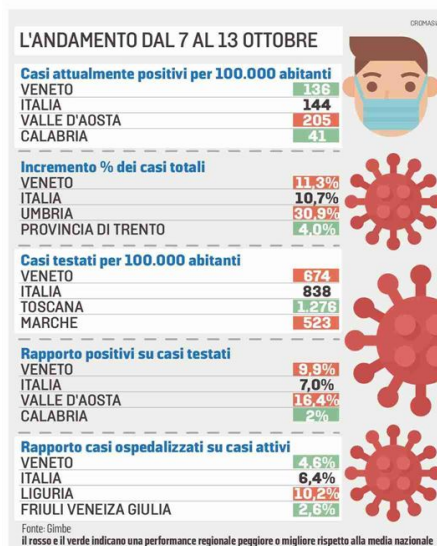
CROMAS

L'ANDAMENTO DAL 7 AL 13 OTTOBRE

Casi attualmente positivi per 100.000 abitanti

| | |
|---|---|
| VENETO | 136 |
| ITALIA | 144 |
| VALLE D'AOSTA | 205 |
| CALABRIA | 41 |

Incremento % dei casi totali

| | |
|---|---|
| VENETO | 11,3% |
| ITALIA | 10,7% |
| UMBRIA | 30,9% |
| PROVINCIA DI TRENTO | 4,0% |

Casi testati per 100.000 abitanti

| | |
|---|---|
| VENETO | 674 |
| ITALIA | 838 |
| TOSCANA | 1.276 |
| MARCHE | 523 |

Rapporto positivi su casi testati

| | |
|---|---|
| VENETO | 9,9% |
| ITALIA | 7,0% |
| VALLE D'AOSTA | 16,4% |
| CALABRIA | 2% |

Rapporto casi ospedalizzati su casi attivi

| | |
|---|---|
| VENETO | 4,6% |
| ITALIA | 6,4% |
| LIGURIA | 10,2% |
| FRIULI VENEZIA GIULIA | 2,6% |

Fonte: Gimbe

il rosso e il verde indicano una performance regionale peggiore o migliore rispetto alla media nazionale